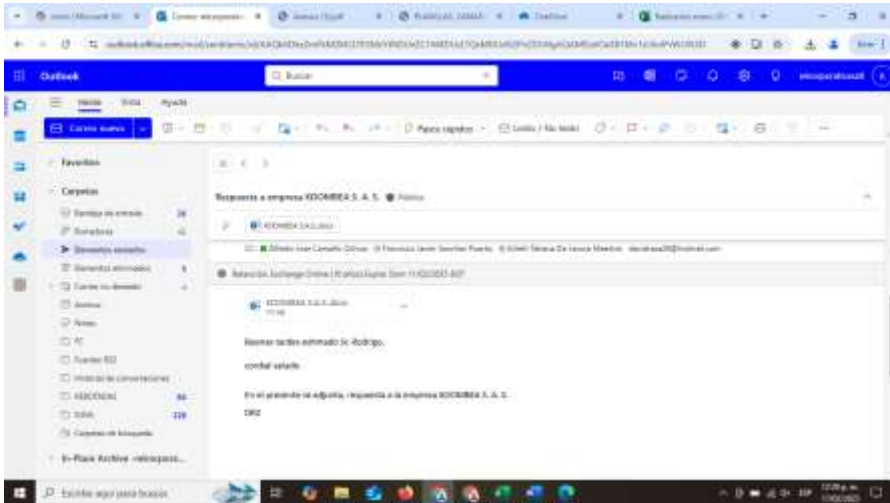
Outlook

Buscar

Inicio Vista Ayuda

Correo nuevo

Pasos rápidos

Leído / No leído

Favoritos

Carpetas

Bandeja de entrada 38

Borradores

Elementos enviados

Elementos eliminados

Correo no deseado

Archivo

Notas

Historial de conversaciones

KOOMBEA

Carpetas de búsqueda

In-Place Archive

Respuesta a empresa KOOMBEA S. A. S.

KOOMBEA S.A.S.docx

Retención: Exchange Online

KOOMBEA S.A.S.docx

Buenas tardes estimado Sr. Rodrigo,

cordial saludo.

En el presente se adjunta, respuesta a la empresa KOOMBEA S. A. S.

DRU

Escribe aquí para buscar